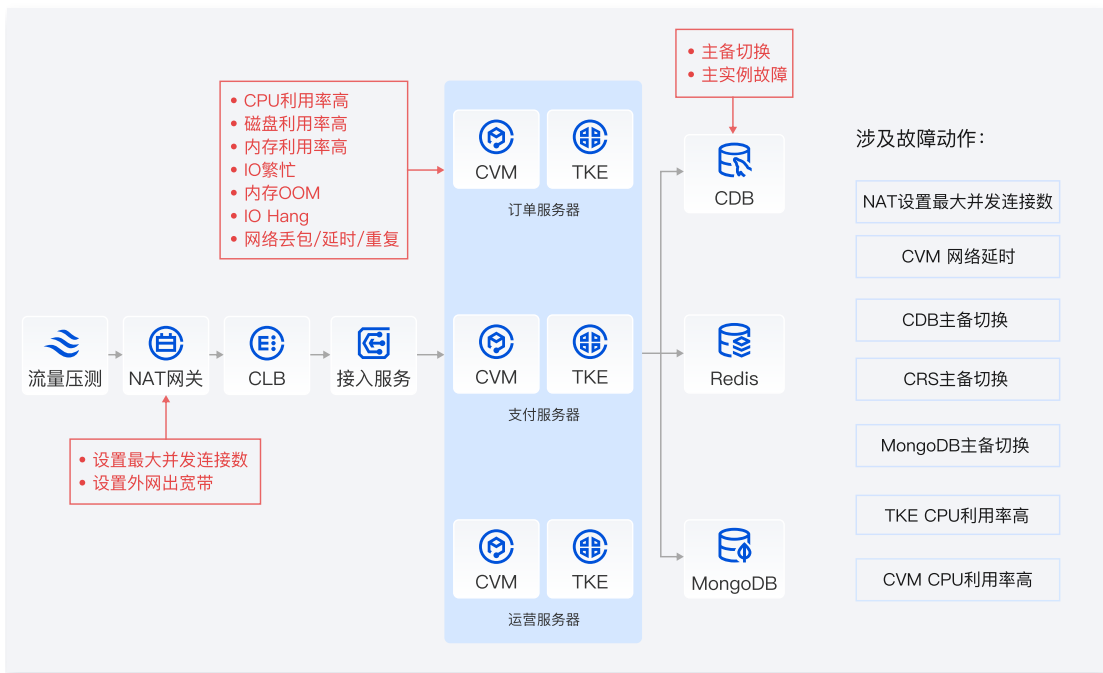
• CPU利用率高
• 磁盘利用率高
• 内存利用率高
• IO繁忙
• 内存OOM
• IO Hang
• 网络丢包/延时/重复

• 主备切换
• 主实例故障

CVM
TKE
订单服务器

CDB

流量压测
NAT网关
CLB
接入服务

CVM
TKE
支付服务器

Redis

• 设置最大并发连接数
• 设置外网出宽带

CVM
TKE
运营服务器

MongoDB

涉及故障动作：

NAT设置最大并发连接数

CVM 网络延时

CDB主备切换

CRS主备切换

MongoDB主备切换

TKE CPU利用率高

CVM CPU利用率高